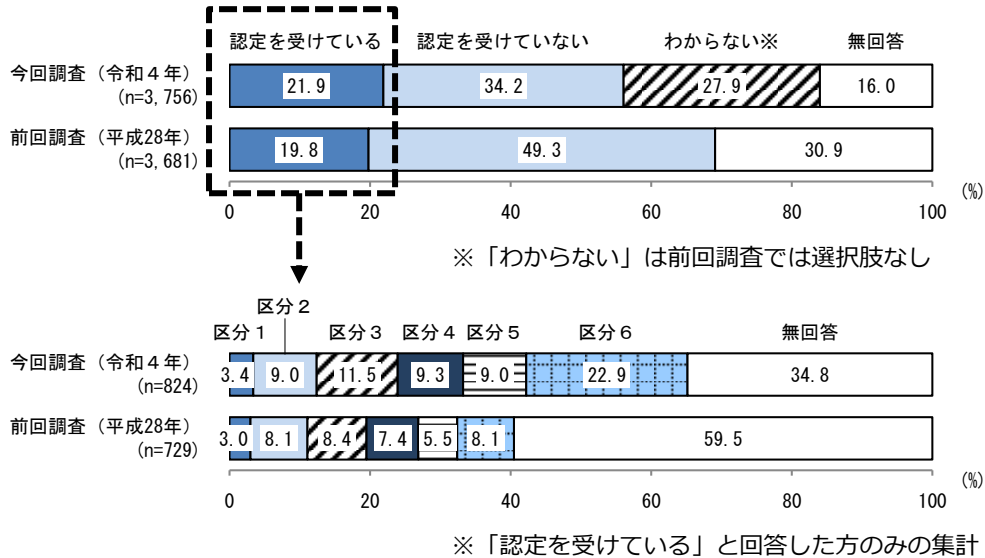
認定を受けている　認定を受けていない　わからない※　無回答

今回調査（令和４年）
(n=3,756)
21.9　34.2　27.9　16.0

前回調査（平成28年）
(n=3,681)
19.8　49.3　30.9

0　20　40　60　80　100 (%)

※「わからない」は前回調査では選択肢なし

区分２
区分１　区分３　区分４　区分５　区分６　無回答

今回調査（令和４年）
(n=824)
3.4　9.0　11.5　9.3　9.0　22.9　34.8

前回調査（平成28年）
(n=729)
3.0　8.1　8.4　7.4　5.5　8.1　59.5

0　20　40　60　80　100 (%)

※「認定を受けている」と回答した方のみの集計